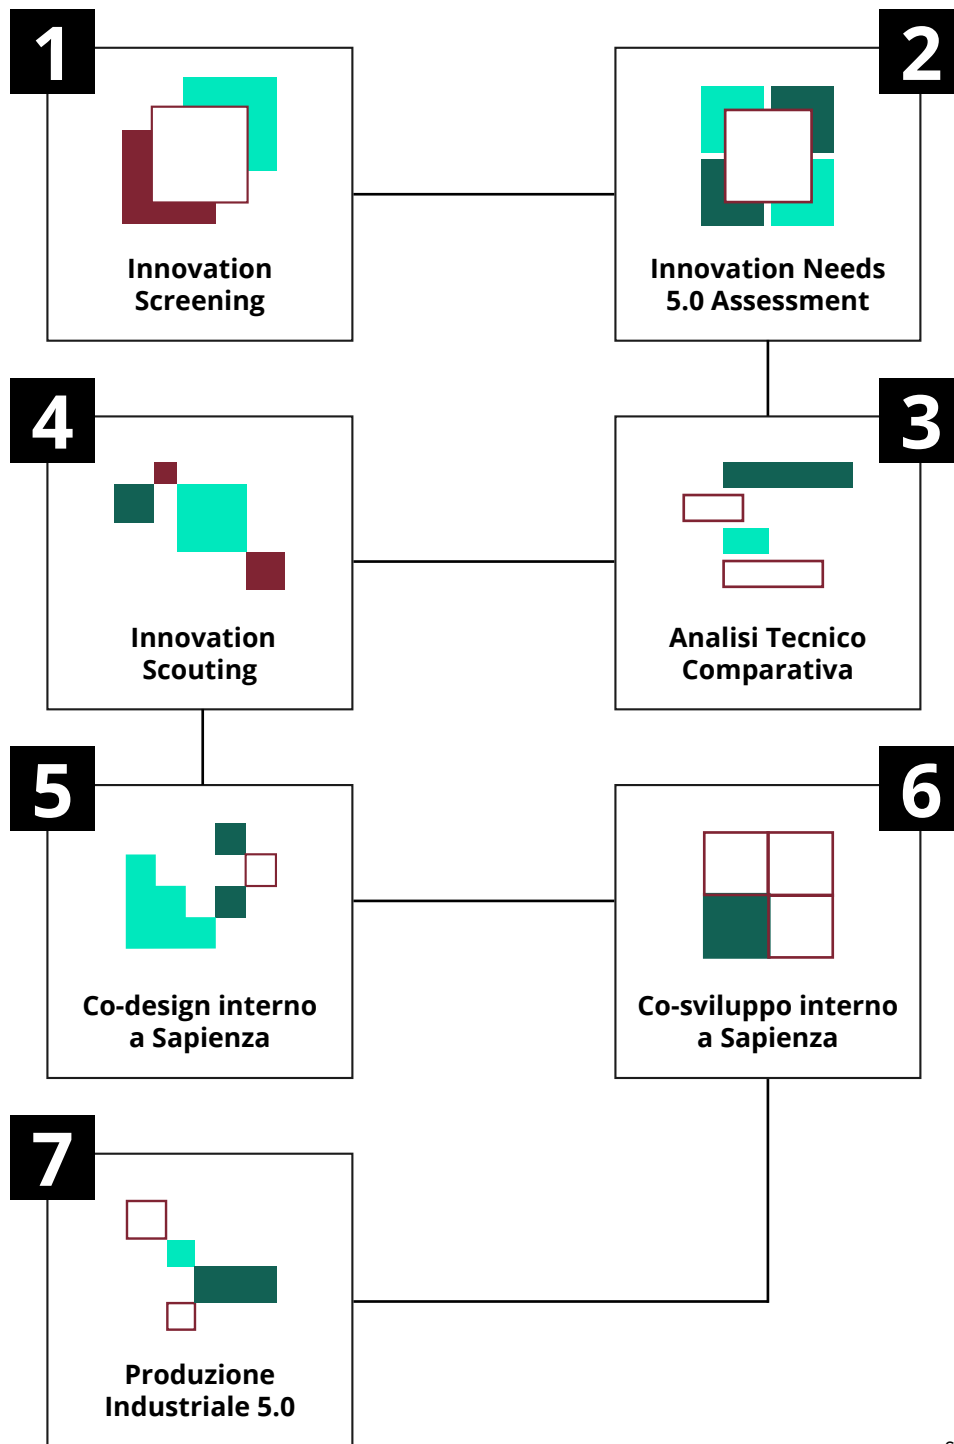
1
Innovation Screening

2
Innovation Needs 5.0 Assessment

4
Innovation Scouting

3
Analisi Tecnico Comparativa

5
Co-design interno a Sapienza

6
Co-sviluppo interno a Sapienza

7
Produzione Industriale 5.0